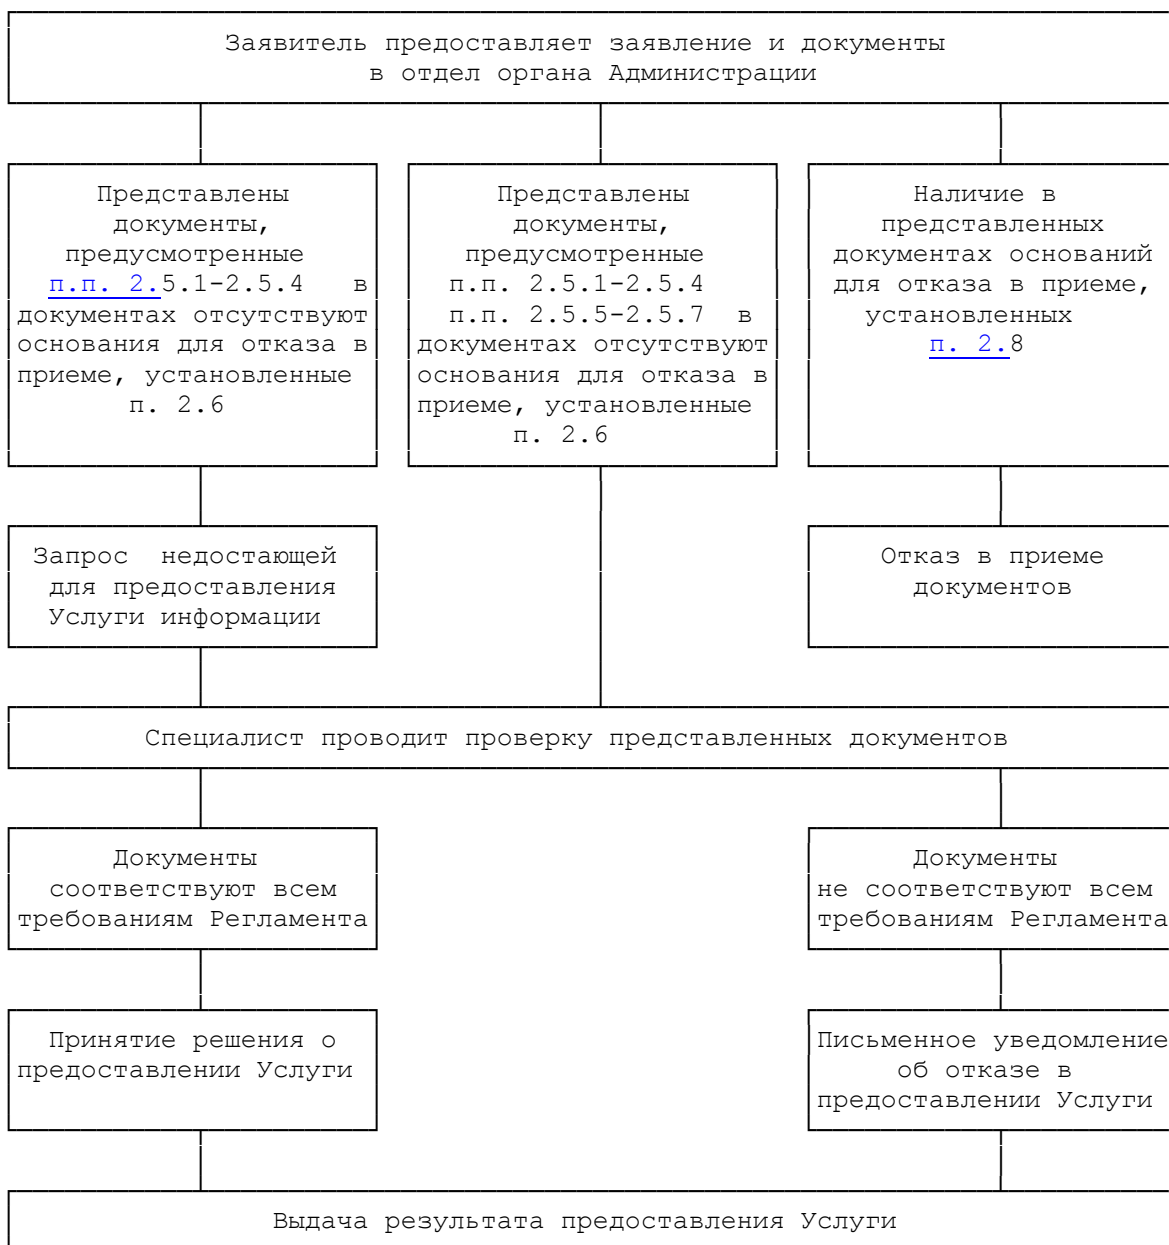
Заявитель предоставляет заявление и документы в отдел органа Администрации

Представлены документы, предусмотренные п.п. 2.5.1-2.5.4 в документах отсутствуют основания для отказа в приеме, установленные п. 2.6

Представлены документы, предусмотренные п.п. 2.5.1-2.5.4 п.п. 2.5.5-2.5.7 в документах отсутствуют основания для отказа в приеме, установленные п. 2.6

Наличие в представленных документах оснований для отказа в приеме, установленных п. 2.8

Запрос недостающей для предоставления Услуги информации

Отказ в приеме документов

Специалист проводит проверку представленных документов

Документы соответствуют всем требованиям Регламента

Документы не соответствуют всем требованиям Регламента

Принятие решения о предоставлении Услуги

Письменное уведомление об отказе в предоставлении Услуги

Выдача результата предоставления Услуги